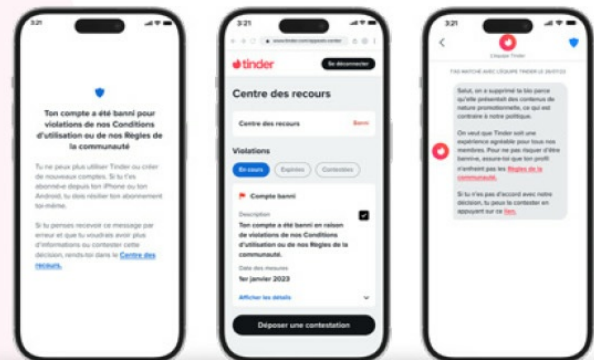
3:21

Ton compte a été banni pour violations de nos Conditions d'utilisation ou de nos Règles de la communauté

Tu ne peux plus utiliser Tinder ou créer de nouveaux comptes. Si tu t'es abonné·e depuis ton iPhone ou ton Android, tu dois résilier ton abonnement toi-même.

Si tu penses recevoir ce message par erreur et que tu voudrais avoir plus d'informations ou contester cette décision, rends-toi dans le Centre des recours.

3:21

www.tinder.com/appeal-center

tinder

Se déconnecter

Centre des recours

Centre des recours

Banni

Violations

En cours

Expirées

Contestées

Compte banni

Description

Ton compte a été banni en raison de violations de nos Conditions d'utilisation ou de nos Règles de la communauté.

Date des mesures

1er janvier 2023

Afficher les détails

Déposer une contestation

3:21

L'équipe Tinder

TAS MATCHÉ AVEC L'ÉQUIPE TINDER LE 20/07/23

Salut, on a supprimé ta bio parce qu'elle présentait des contenus de nature promotionnelle, ce qui est contraire à notre politique.

On veut que Tinder soit une expérience agréable pour tous nos membres. Pour ne pas risquer d'être banni·e, assure-toi que ton profil n'enfreint pas les Règles de la communauté.

Si tu n'es pas d'accord avec notre décision, tu peux la contester en appuyant sur ce lien.